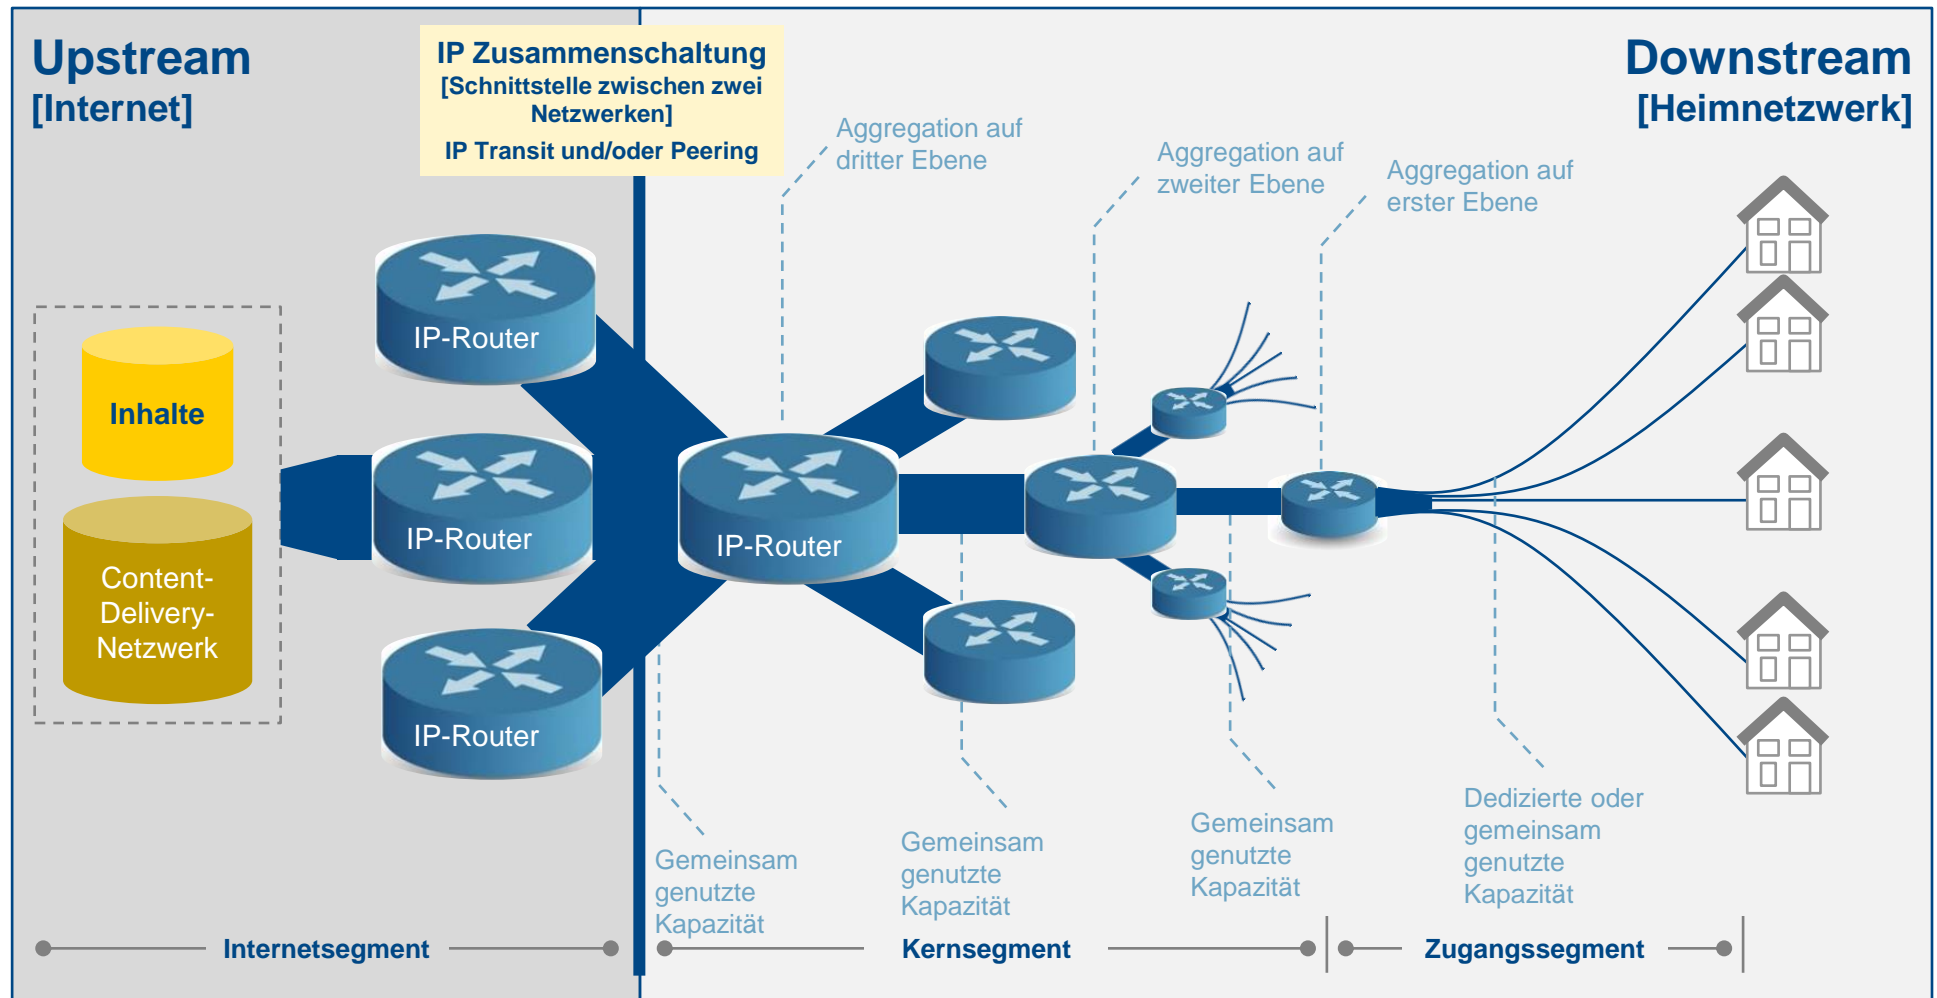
Upstream
[Internet]

IP Zusammenschaltung
[Schnittstelle zwischen zwei Netzwerken]
IP Transit und/oder Peering

Downstream
[Heimnetzwerk]

Aggregation auf dritter Ebene

Aggregation auf zweiter Ebene

Aggregation auf erster Ebene

Inhalte

Content-Delivery-Netzwerk

IP-Router

IP-Router

IP-Router

IP-Router

Gemeinsam genutzte Kapazität

Gemeinsam genutzte Kapazität

Gemeinsam genutzte Kapazität

Dedizierte oder gemeinsam genutzte Kapazität

Internetsegment

Kernsegment

Zugangssegment